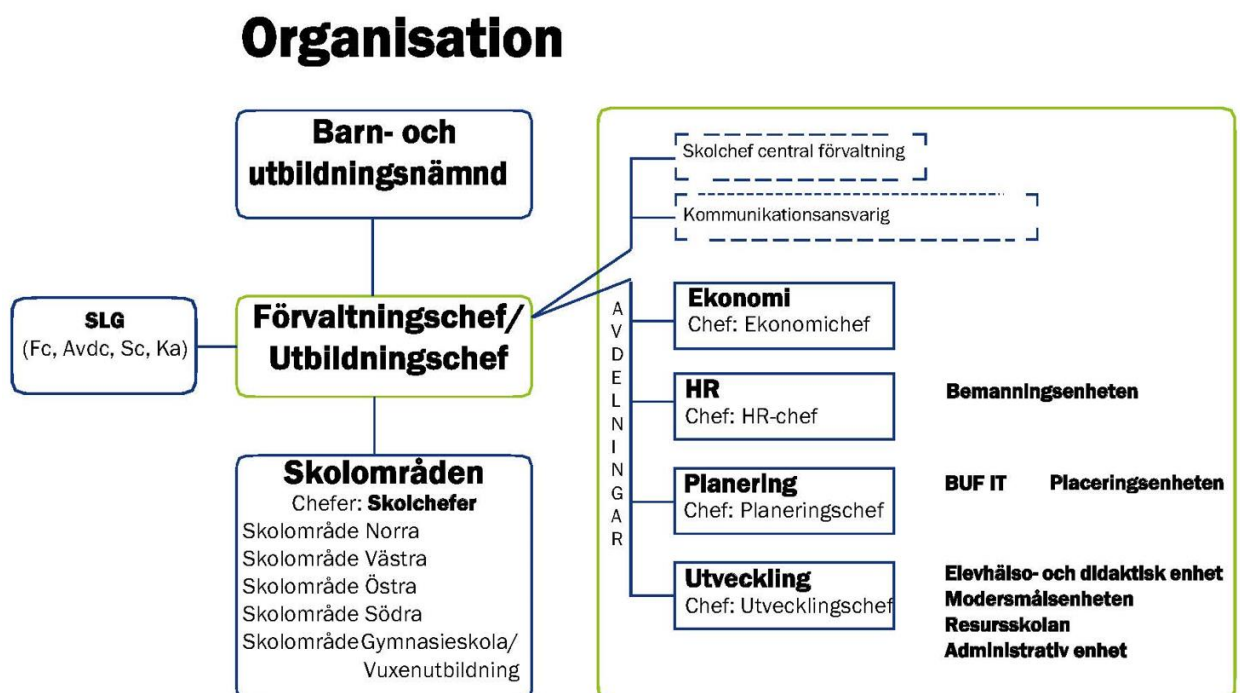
Organisation

Barn- och utbildningsnämnd

SLG
(Fc, Avdc, Sc, Ka)

Förvaltningschef/
Utbildningschef

Skolområden
Chefer: Skolchefer
Skolområde Norra
Skolområde Västra
Skolområde Östra
Skolområde Södra
Skolområde Gymnasieskola/
Vuxenutbildning

Skolchef central förvaltning

Kommunikationsansvarig

AVDELNINGAR

Ekonomi
Chef: Ekonomichef

HR
Chef: HR-chef

Bemanningsenheten

Planering
Chef: Planeringschef

BUF IT

Placeringsenheten

Utveckling
Chef: Utvecklingschef

Elevhälso- och didaktisk enhet
Modersmålsenheten
Resursskolan
Administrativ enhet